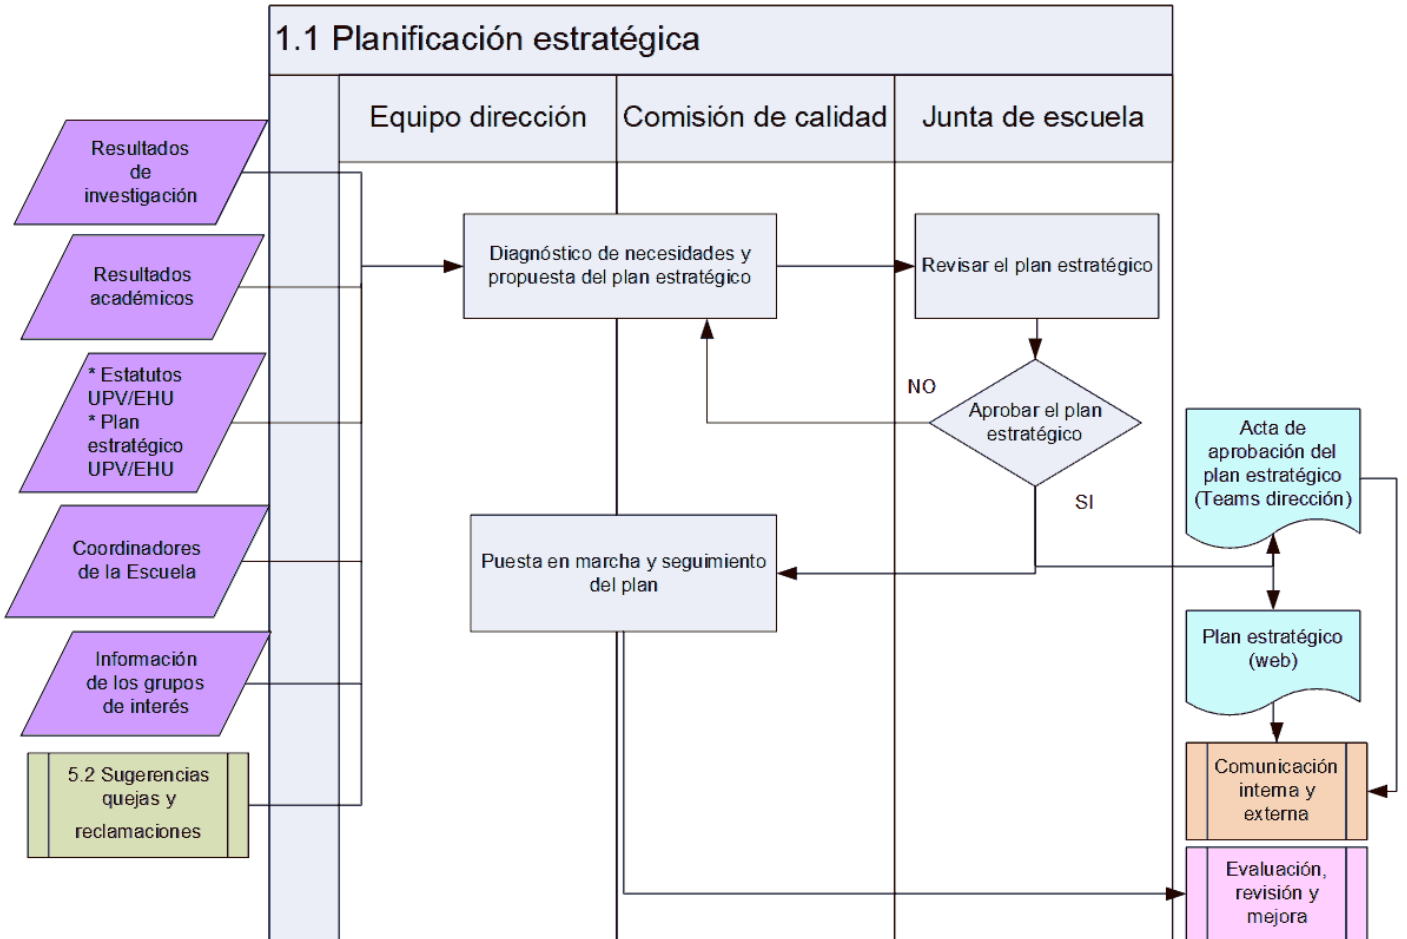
1.1 Planificación estratégica

Equipo dirección

Comisión de calidad

Junta de escuela

Resultados de investigación

Resultados académicos

* Estatutos UPV/EHU
* Plan estratégico UPV/EHU

Coordinadores de la Escuela

Información de los grupos de interés

5.2 Sugerencias quejas y reclamaciones

Diagnóstico de necesidades y propuesta del plan estratégico

Revisar el plan estratégico

NO

Aprobar el plan estratégico

SI

Acta de aprobación del plan estratégico (Teams dirección)

Puesta en marcha y seguimiento del plan

Plan estratégico (web)

Comunicación interna y externa

Evaluación, revisión y mejora